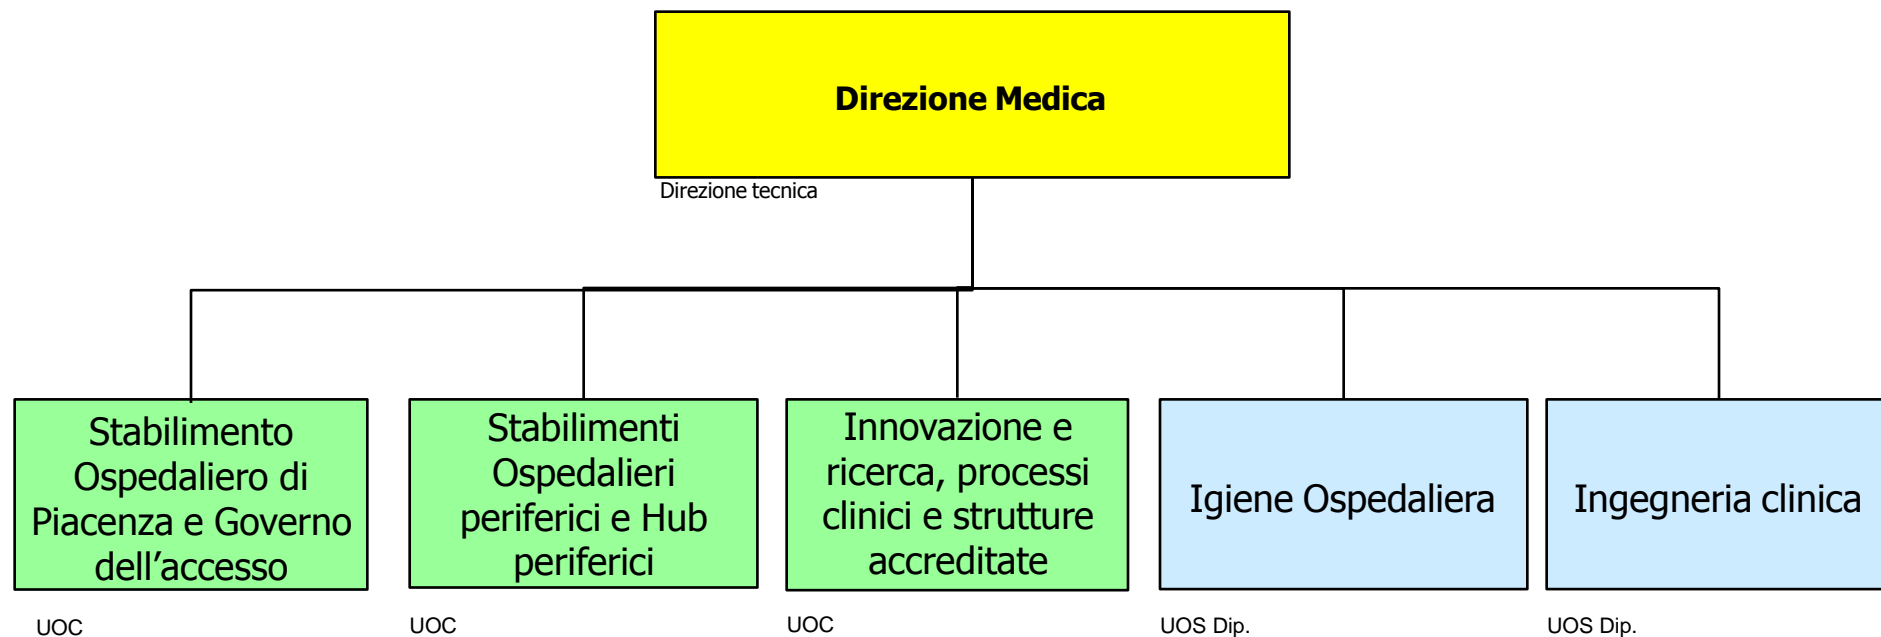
Direzione Medica

Direzione tecnica

Stabilimento Ospedaliero di Piacenza e Governo dell’accesso

UOC

Stabilimenti Ospedalieri periferici e Hub periferici

UOC

Innovazione e ricerca, processi clinici e strutture accreditate

UOC

Igiene Ospedaliera

UOS Dip.

Ingegneria clinica

UOS Dip.